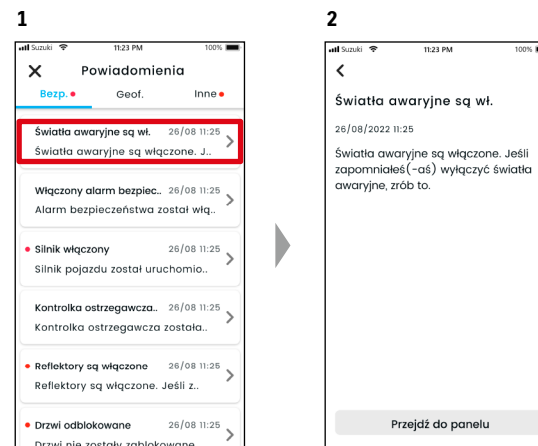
1

Suzuki 11:23 PM 100%

Powiadomienia

Bezp. • Geof. Inne •

Światła awaryjne są wł. 26/08 11:25
Światła awaryjne są włączone. J..

Włączony alarm bezpiec.. 26/08 11:25
Alarm bezpieczeństwa został włą..

• Silnik włączony 26/08 11:25
Silnik pojazdu został uruchomio..

Kontrolka ostrzegawcza.. 26/08 11:25
Kontrolka ostrzegawcza została..

• Reflektory są włączone 26/08 11:25
Reflektory są włączone. Jeśli z..

• Drzwi odblokowane 26/08 11:25
Drzwi nie zostały zablokowane

2

Suzuki 11:23 PM 100%

Światła awaryjne są wł.

26/08/2022 11:25

Światła awaryjne są włączone. Jeśli zapomniałeś(-aś) wyłączyć światła awaryjne, zrób to.

Przejdź do panelu